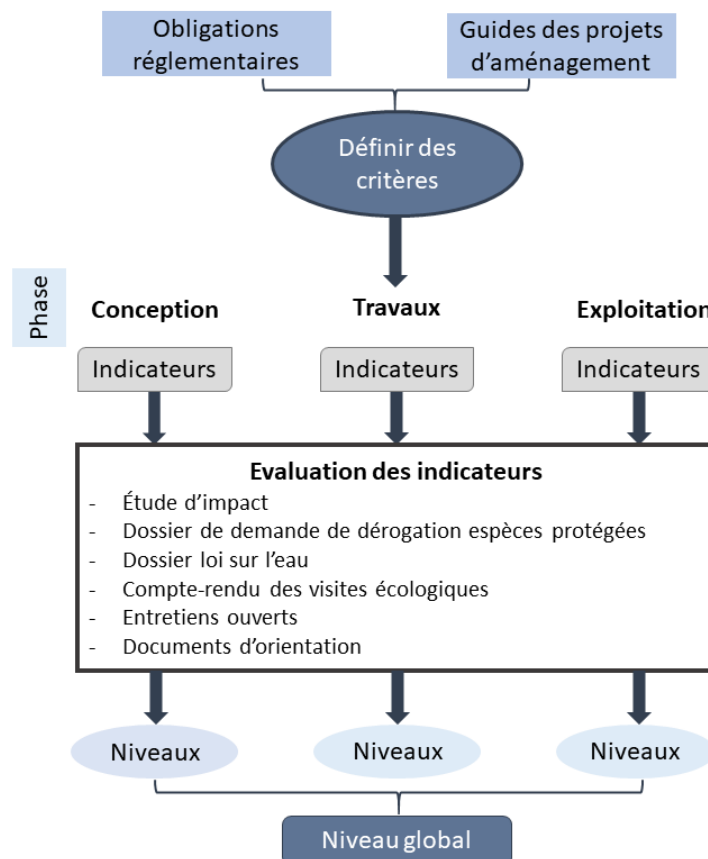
Obligations réglementaires

Guides des projets d'aménagement

Définir des critères

Phase

Conception

Travaux

Exploitation

Indicateurs

Indicateurs

Indicateurs

Evaluation des indicateurs
- Étude d'impact
- Dossier de demande de dérogation espèces protégées
- Dossier loi sur l'eau
- Compte-rendu des visites écologiques
- Entretiens ouverts
- Documents d'orientation

Niveaux

Niveaux

Niveaux

Niveau global